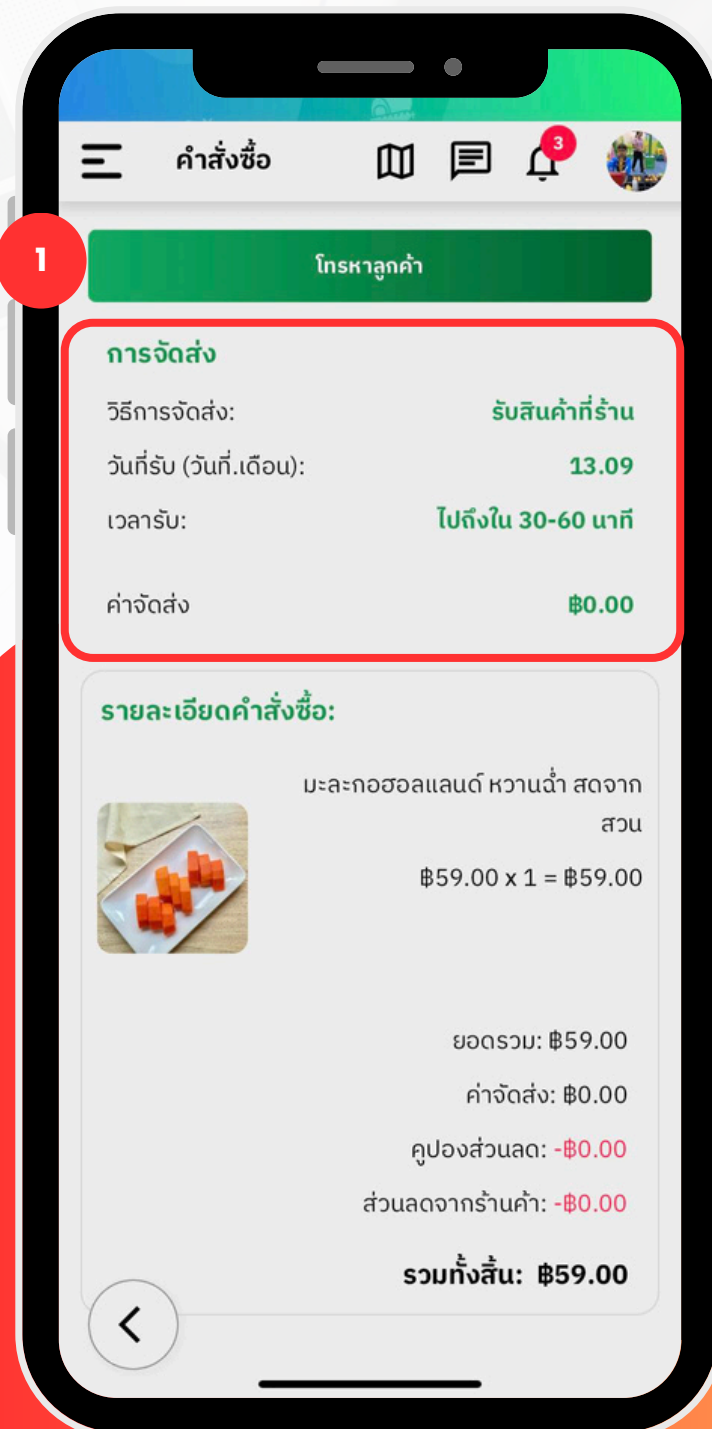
คำสั่งซื้อ

3

1

โทรหาลูกค้า

การจัดส่ง

วิธีการจัดส่ง: รับสินค้าที่ร้าน

วันที่รับ (วันที่.เดือน): 13.09

เวลารับ: ไปถึงใน 30-60 นาที

ค่าจัดส่ง ฿0.00

รายละเอียดคำสั่งซื้อ:

มะละกอฮอลแลนด์ หวานฉ่ำ สดจากสวน

฿59.00 x 1 = ฿59.00

ยอดรวม: ฿59.00

ค่าจัดส่ง: ฿0.00

คูปองส่วนลด: -฿0.00

ส่วนลดจากร้านค้า: -฿0.00

รวมทั้งสิ้น: ฿59.00